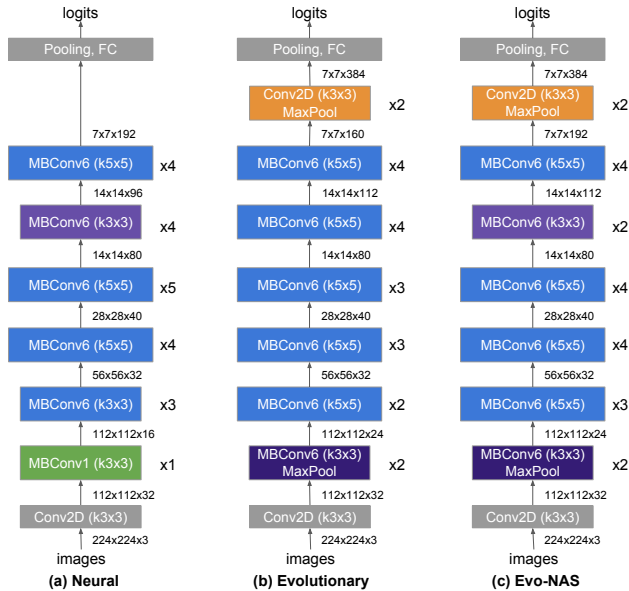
logits

Pooling, FC

7x7x192

MBConv6 (k5x5) x4

14x14x96

MBConv6 (k3x3) x4

14x14x80

MBConv6 (k5x5) x5

28x28x40

MBConv6 (k5x5) x4

56x56x32

MBConv6 (k3x3) x3

112x112x16

MBConv1 (k3x3) x1

112x112x32

Conv2D (k3x3)

224x224x3

images

(a) Neural

logits

Pooling, FC

7x7x384

Conv2D (k3x3) MaxPool x2

7x7x160

MBConv6 (k5x5) x4

14x14x112

MBConv6 (k5x5) x4

14x14x80

MBConv6 (k5x5) x3

28x28x40

MBConv6 (k5x5) x3

56x56x32

MBConv6 (k5x5) x2

112x112x24

MBConv6 (k3x3) MaxPool x2

112x112x32

Conv2D (k3x3)

224x224x3

images

(b) Evolutionary

logits

Pooling, FC

7x7x384

Conv2D (k3x3) MaxPool x2

7x7x192

MBConv6 (k5x5) x4

14x14x112

MBConv6 (k3x3) x2

14x14x80

MBConv6 (k5x5) x3

28x28x40

MBConv6 (k5x5) x4

56x56x32

MBConv6 (k5x5) x3

112x112x24

MBConv6 (k3x3) MaxPool x2

112x112x32

Conv2D (k3x3)

224x224x3

images

(c) Evo-NAS